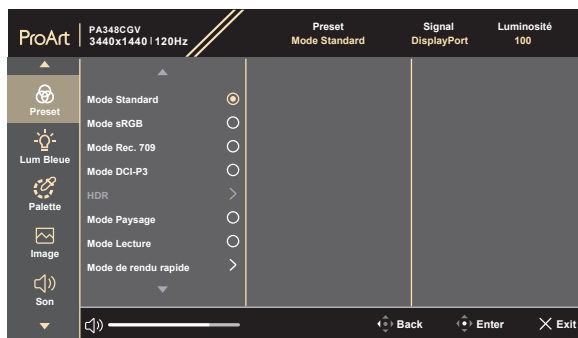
ProArt | PA348CGV
3440x1440 | 120Hz

Preset
Mode Standard

Signal
DisplayPort

Luminosité
100

Preset

Lum Bleue

Palette

Image

Son

Mode Standard

Mode sRGB

Mode Rec. 709

Mode DCI-P3

HDR

Mode Paysage

Mode Lecture

Mode de rendu rapide

Back

Enter

Exit